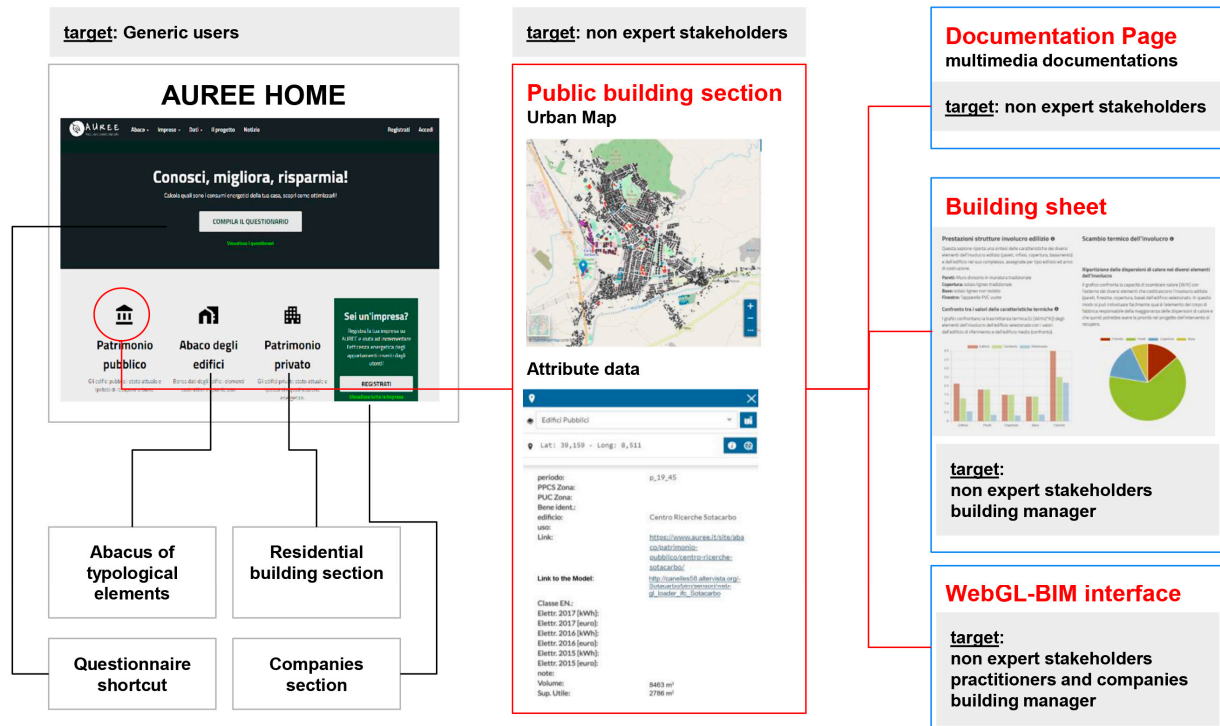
target: Generic users

AUREE HOME

AUREE

Abaco Imprese Dati Il progetto Notizie Registrati Accedi

Conosci, migliora, risparmia!

Calcola quali sono i consumi energetici della tua casa, scopri come ottimizzarli!

COMPILA IL QUESTIONARIO

Visualizza il questionario

Patrimonio pubblico

Abaco degli edifici

Patrimonio privato

Sei un'impresa?

Registra la tua impresa su AUREE e aiutaci ad incrementare l'efficienza energetica degli appartamenti inseriti dagli utenti!

REGISTRATI

Visualizza tutte le imprese

Abacus of typological elements

Residential building section

Questionnaire shortcut

Companies section

target: non expert stakeholders

Public building section
Urban Map

Attribute data

Edifici Pubblici

Lat: 39,159 - Long: 8,511

periodo: p_19_45
PPCS Zona:
PUC Zona:
Bene ident.:
edificio: Centro Ricerche Sotacarbo
uso:
Link: https://www.auree.it/site/abaco/patrimonio-pubblico/centro-ricerche-sotacarbo/

Link to the Model: http://canelles58.altervista.org/-3/auree/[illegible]gl_loader_ifc_Sotacarbo

Classe EN.:
Elettr. 2017 [kWh]:
Elettr. 2017 [euro]:
Elettr. 2016 [kWh]:
Elettr. 2016 [euro]:
Elettr. 2015 [kWh]:
Elettr. 2015 [euro]:
note:
Volume: 8463 m³
Sup. Utile: 2786 m²

Documentation Page
multimedia documentations

target: non expert stakeholders

Building sheet

Prestazioni strutture involucro edilizio

Scambio termico dell'involucro

Confronto tra i valori delle caratteristiche termiche

target:
non expert stakeholders
building manager

WebGL-BIM interface

target:
non expert stakeholders
practitioners and companies
building manager